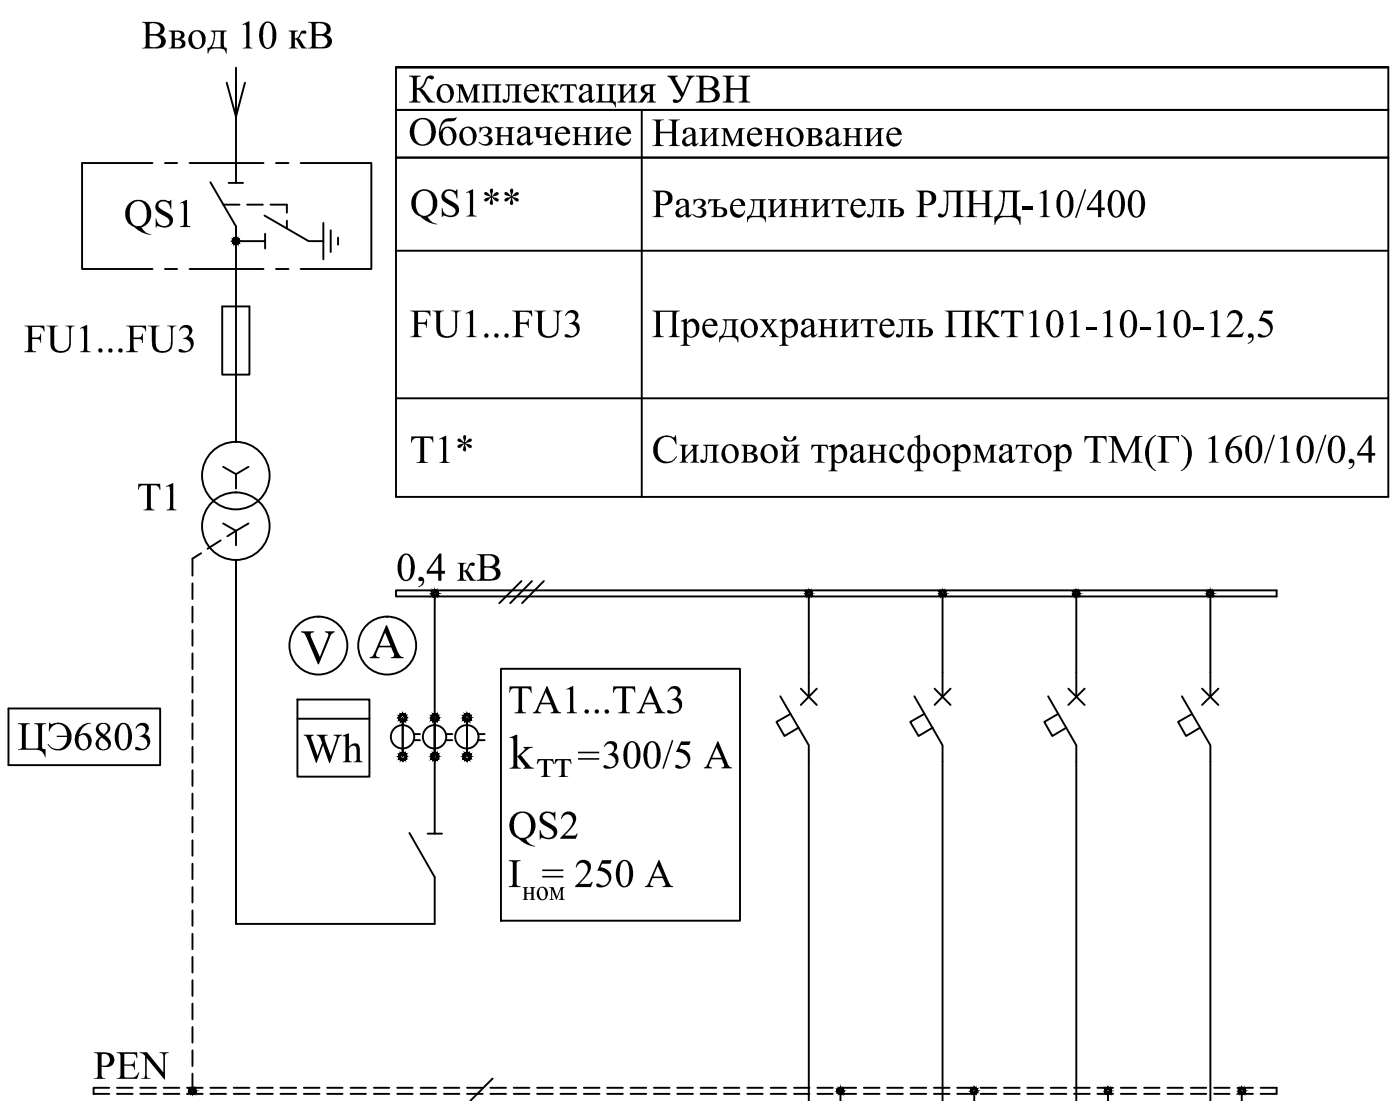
Ввод 10 кВ

QS1

FU1...FU3

T1

ЦЭ6803

| Комплектация УВН | |
|---|---|
| Обозначение | Наименование |
| QS1** | Разъединитель РЛНД-10/400 |
| FU1...FU3 | Предохранитель ПКТ101-10-10-12,5 |
| T1* | Силовой трансформатор ТМ(Г) 160/10/0,4 |

0,4 кВ

V A

Wh

TA1...TA3
$k_{ТТ}$=300/5 А
QS2
$I_{ном}$= 250 А

PEN